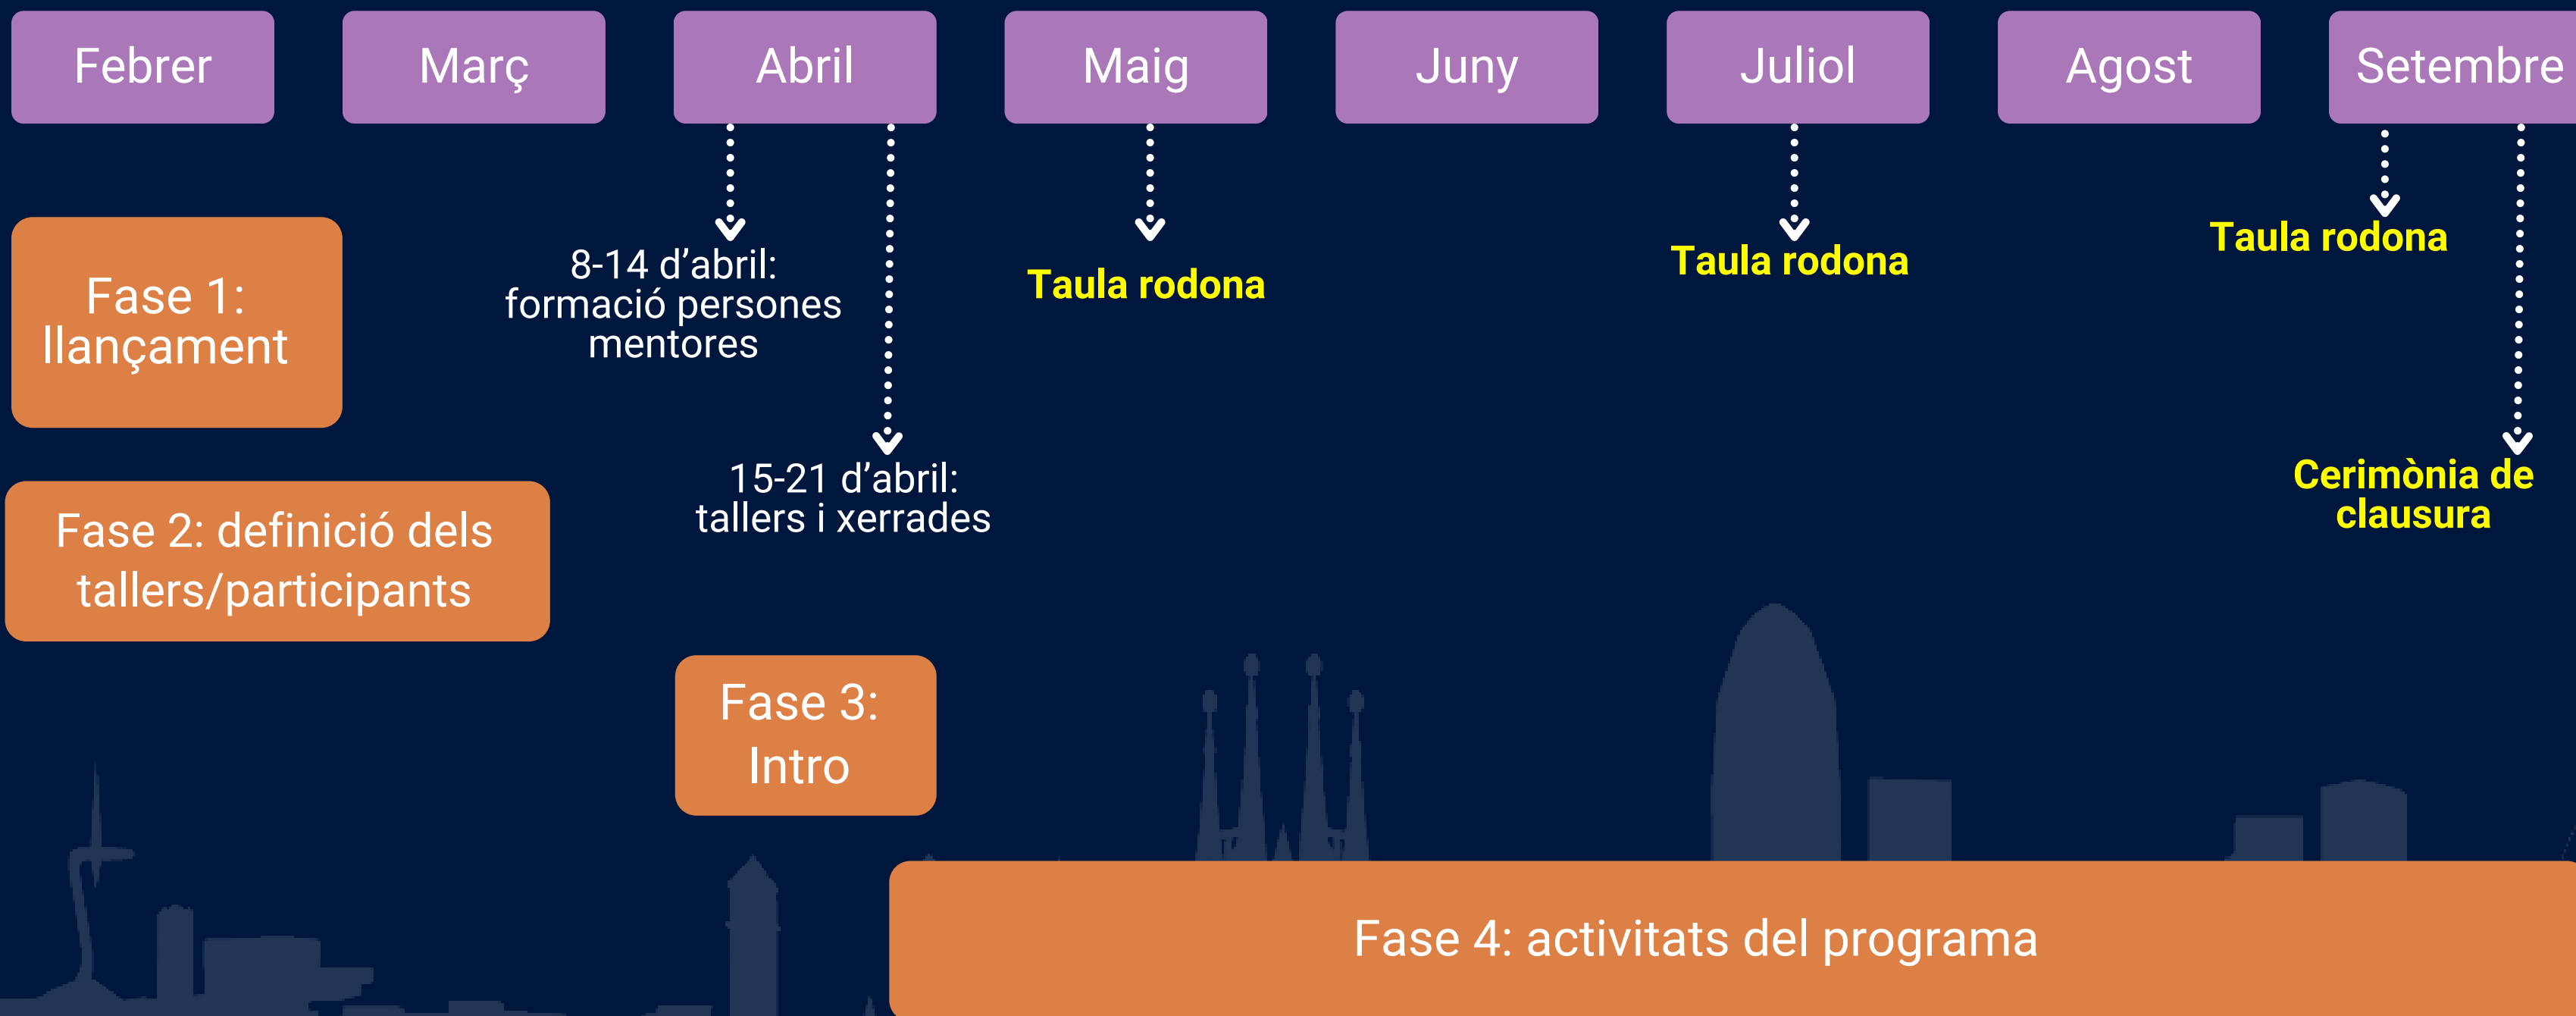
Febrer

Març

Abril

Maig

Juny

Juliol

Agost

Setembre

Fase 1: llançament

8-14 d’abril: formació persones mentores

Taula rodona

Taula rodona

Taula rodona

Fase 2: definició dels tallers/participants

15-21 d’abril: tallers i xerrades

Cerimònia de clausura

Fase 3: Intro

Fase 4: activitats del programa